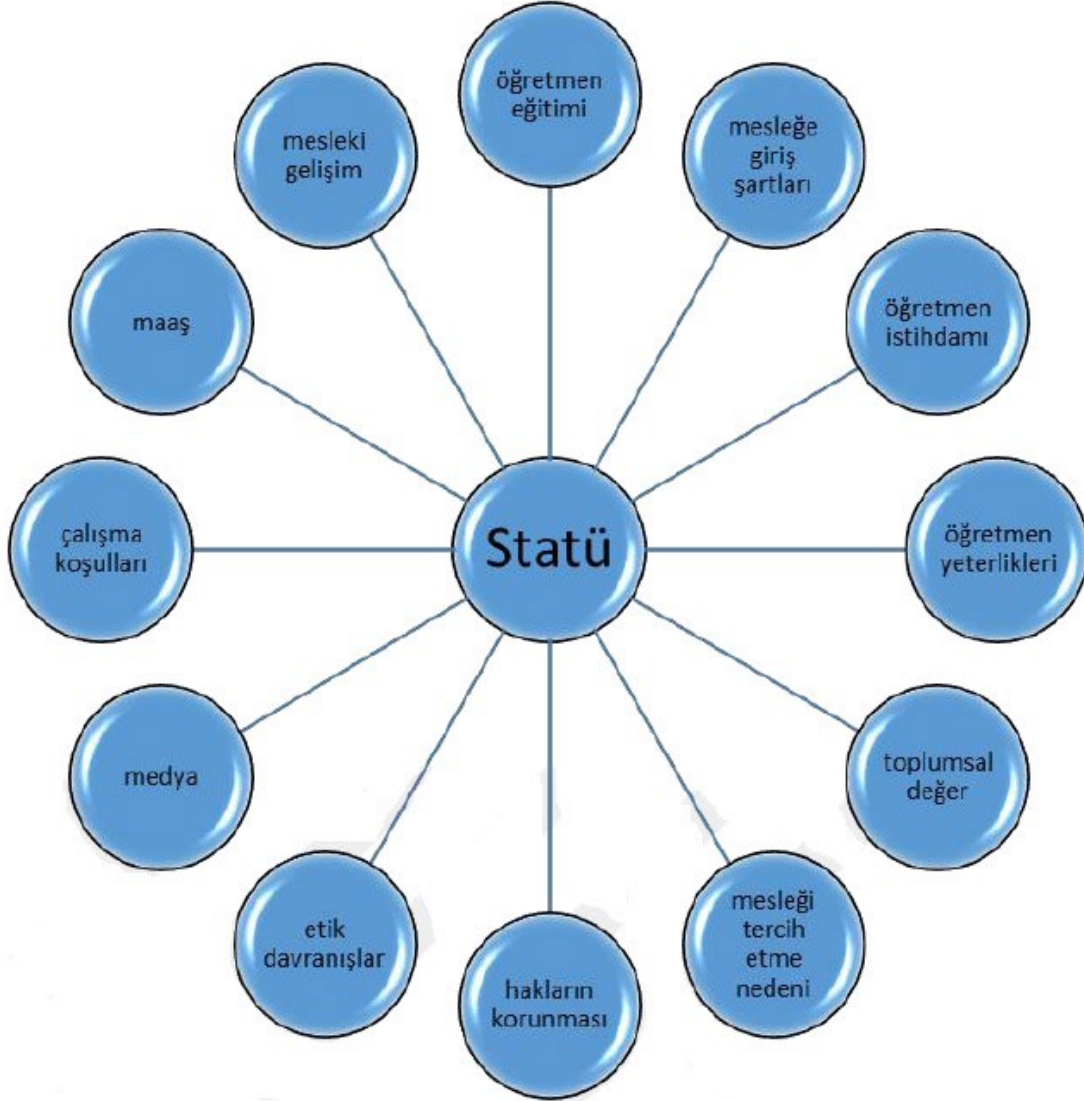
öğretmen eğitimi

mesleki gelişim

mesleğe giriş şartları

maaş

öğretmen istihdamı

Statü

çalışma koşulları

öğretmen yeterlikleri

medya

toplumsal değer

etik davranışlar

mesleği tercih etme nedeni

hakların korunması